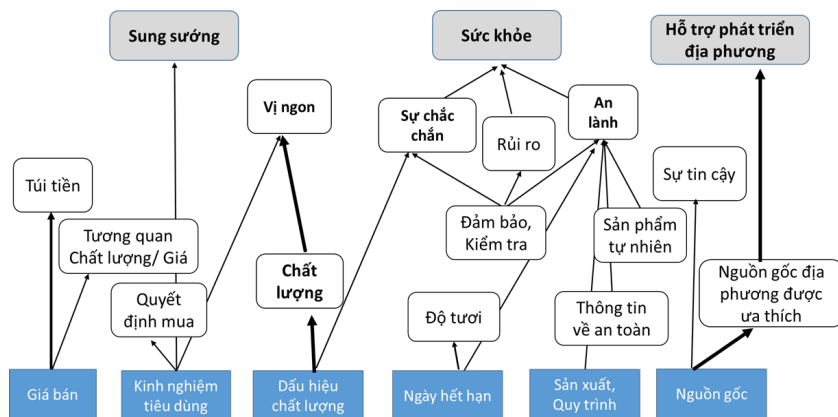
Sung sướng

Sức khỏe

Hỗ trợ phát triển địa phương

Vị ngon

Sự chắc chắn

Rủi ro

An lành

Túi tiền

Sự tin cậy

Tương quan Chất lượng/ Giá

Đảm bảo, Kiểm tra

Sản phẩm tự nhiên

Chất lượng

Quyết định mua

Nguồn gốc địa phương được ưa thích

Độ tươi

Thông tin về an toàn

Giá bán

Kinh nghiệm tiêu dùng

Dấu hiệu chất lượng

Ngày hết hạn

Sản xuất, Quy trình

Nguồn gốc